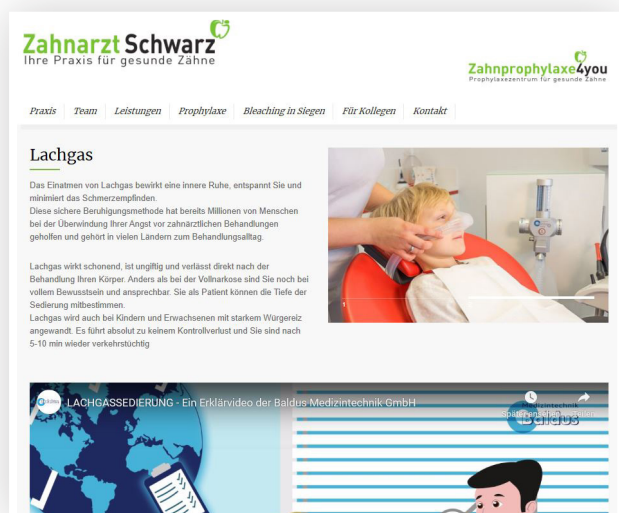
Zahnarzt Schwarz
Ihre Praxis für gesunde Zähne

Zahnprophylaxe4you
Prophylaxezentrum für gesunde Zähne

Praxis | Team | Leistungen | Prophylaxe | Bleaching in Siegen | Für Kollegen | Kontakt

Lachgas

Das Einatmen von Lachgas bewirkt eine innere Ruhe, entspannt Sie und minimiert das Schmerzempfinden.
Diese sichere Beruhigungsmethode hat bereits Millionen von Menschen bei der Überwindung Ihrer Angst vor zahnärztlichen Behandlungen geholfen und gehört in vielen Ländern zum Behandlungsalltag.

Lachgas wirkt schonend, ist ungiftig und verlässt direkt nach der Behandlung Ihren Körper. Anders als bei der Vollnarkose sind Sie noch bei vollem Bewusstsein und ansprechbar. Sie als Patient können die Tiefe der Sedierung mitbestimmen.
Lachgas wird auch bei Kindern und Erwachsenen mit starkem Würgereiz angewandt. Es führt absolut zu keinem Kontrollverlust und Sie sind nach 5-10 min wieder verkehrstüchtig

LACHGASSEDIERUNG - Ein Erklärvideo der Baldus Medizintechnik GmbH

Später ansehen Teilen

Baldus